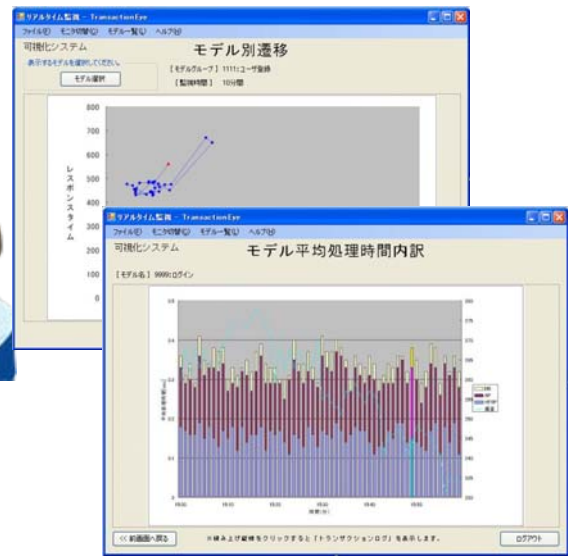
リアルタイム監視 - TransactionEye
ファイル(F) モニタ切替(C) モデル一覧(L) ヘルプ(H)
可視化システム
モデル別遷移
表示するモデルを選択してください。
モデル選択
【モデルグループ】 1111:ユーザ登録
【監視時間】 10分間
レスポンスタイム
800
700
600
500
400
300
200
100
0

リアルタイム監視 - TransactionEye
ファイル(F) モニタ切替(C) モデル一覧(L) ヘルプ(H)
可視化システム
モデル平均処理時間内訳
【モデル名】 9999:ログイン
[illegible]
<< 前画面へ戻る
※積み上げ縦棒をクリックすると「トランザクションログ」を表示します。
ログアウト